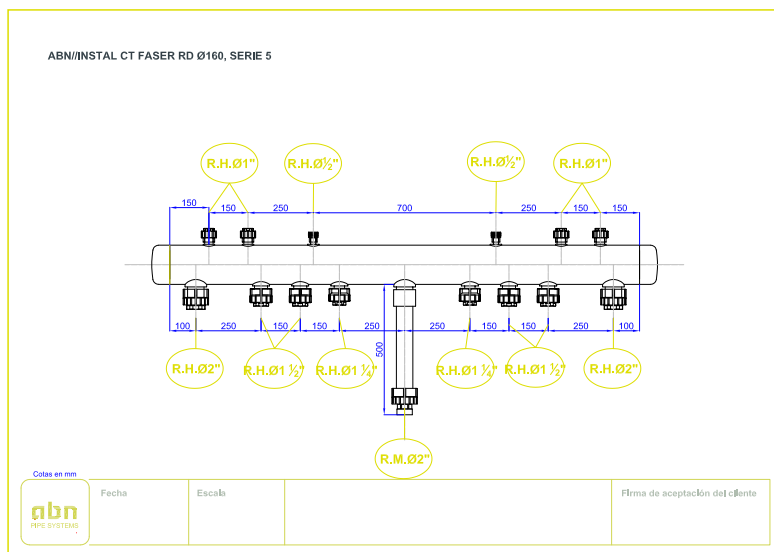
ABN//INSTAL CT FASER RD Ø160, SERIE 5

R.H.Ø1"

R.H.Ø½"

R.H.Ø½"

R.H.Ø1"

150

150

250

700

250

150

150

100

250

150

150

250

250

150

150

250

100

500

R.H.Ø2"

R.H.Ø1 ½"

R.H.Ø1 ¼"

R.H.Ø1 ¼"

R.H.Ø1 ½"

R.H.Ø2"

R.M.Ø2"

Cotas en mm

abn PIPE SYSTEMS

| Fecha | Escala | | Firma de aceptación del cliente |
|---|---|---|---|